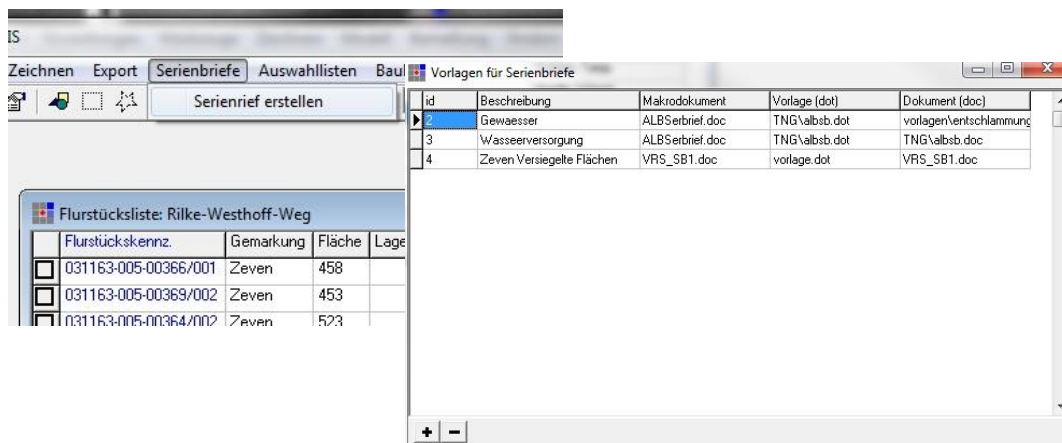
IS

Zeichnen Export Serienbriefe Auswahllisten Bau

Serienrief erstellen

Flurstücksliste: Rilke-Westhoff-Weg

| Flurstückskennz. | Gemarkung | Fläche | Lage |
|---|---|---|---|
| 031163-005-00366/001 | Zeven | 458 | |
| 031163-005-00369/002 | Zeven | 453 | |
| 031163-005-00364/002 | Zeven | 523 | |

Vorlagen für Serienbriefe

| id | Beschreibung | Makrodokument | Vorlage (dot) | Dokument (doc) |
|---|---|---|---|---|
| 2 | Gewaesser | ALBSerbrief.doc | TNG\albsb.dot | vorlagen\entschlammung |
| 3 | Wasseerversorgung | ALBSerbrief.doc | TNG\albsb.dot | TNG\albsb.doc |
| 4 | Zeven Versiegelte Flächen | VRS_SB1.doc | vorlage.dot | VRS_SB1.doc |

+ −